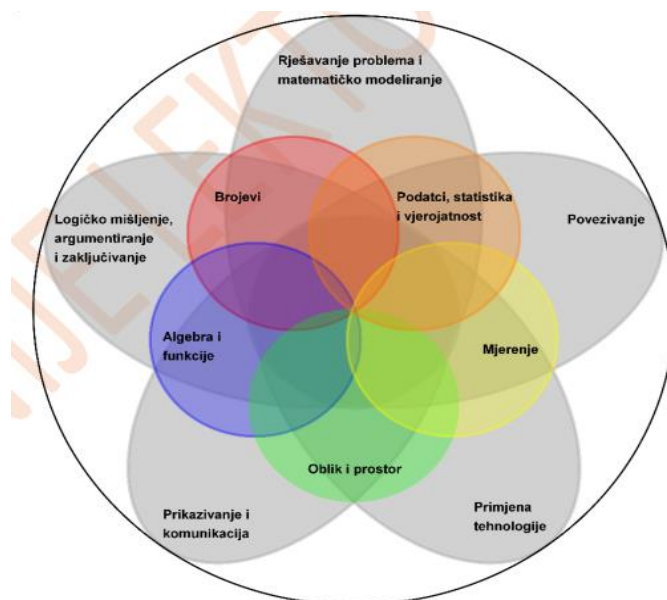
Rješavanje problema i matematičko modeliranje

Logičko mišljenje, argumentiranje i zaključivanje

Povezivanje

Brojevi

Podatci, statistika i vjerojatnost

Algebra i funkcije

Mjerenje

Oblik i prostor

Prikazivanje i komunikacija

Primjena tehnologije